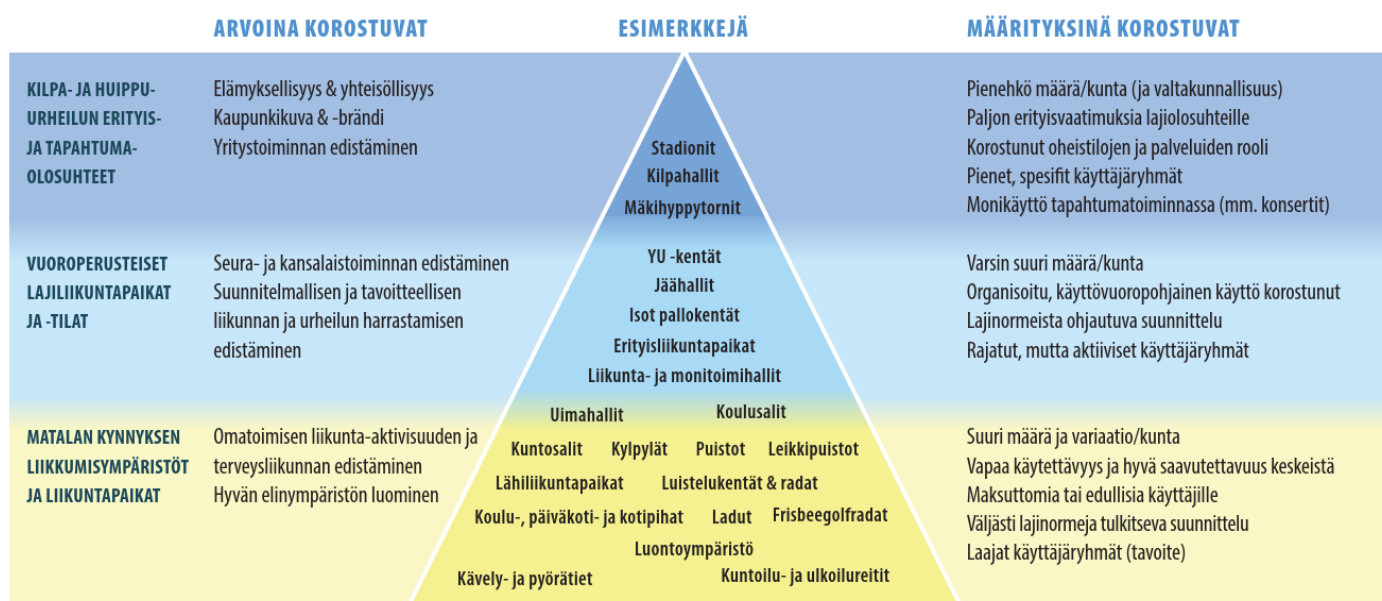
ARVOINA KOROSTUVAT

ESIMERKKEJÄ

MÄÄRITYKSINÄ KOROSTUVAT

KILPA- JA HUIPPU-URHEILUN ERITYIS- JA TAPAHTUMAOLOSUHTEET

Elämyksellisyys & yhteisöllisyys
Kaupunkikuva & -brändi
Yritystoiminnan edistäminen

Stadionit
Kilpahallit
Mäkihyppytornit

Pienehkö määrä/kunta (ja valtakunnallisuus)
Paljon erityisvaatimuksia lajiolosuhteille
Korostunut oheistilojen ja palveluiden rooli
Pienet, spesifit käyttäjäryhmät
Monikäyttö tapahtumatoiminnassa (mm. konsertit)

VUOROPERUSTEISET LAJILIIKUNTAPAIKAT JA -TILAT

Seura- ja kansalaistoiminnan edistäminen
Suunnitelmallisen ja tavoitteellisen liikunnan ja urheilun harrastamisen edistäminen

YU -kentät
Jäähallit
Isot pallokentät
Erityisliikuntapaikat
Liikunta- ja monitoimihallit

Varsin suuri määrä/kunta
Organisoitu, käyttövuoropohjainen käyttö korostunut
Lajinormeista ohjautuva suunnittelu
Rajatut, mutta aktiiviset käyttäjäryhmät

MATALAN KYNNYKSEN LIIKKUMISYMPÄRISTÖT JA LIIKUNTAPAIKAT

Omatoimisen liikunta-aktivisuuden ja terveysliikunnan edistäminen
Hyvän elinympäristön luominen

Uimahallit
Koulusalit
Kuntosalit
Kylpylät
Puistot
Leikkipuistot
Lähiliikuntapaikat
Luistelukentät & radat
Koulu-, päiväkoti- ja kotipihat
Ladut
Frisbeegolfradat
Luontoympäristö
Kävely- ja pyörätiet
Kuntoilu- ja ulkoilureitit

Suuri määrä ja variaatio/kunta
Vapaa käytettävyys ja hyvä saavutettavuus keskeistä
Maksuttomia tai edullisia käyttäjille
Väljästi lajinormeja tulkitseva suunnittelu
Laajat käyttäjäryhmät (tavoite)